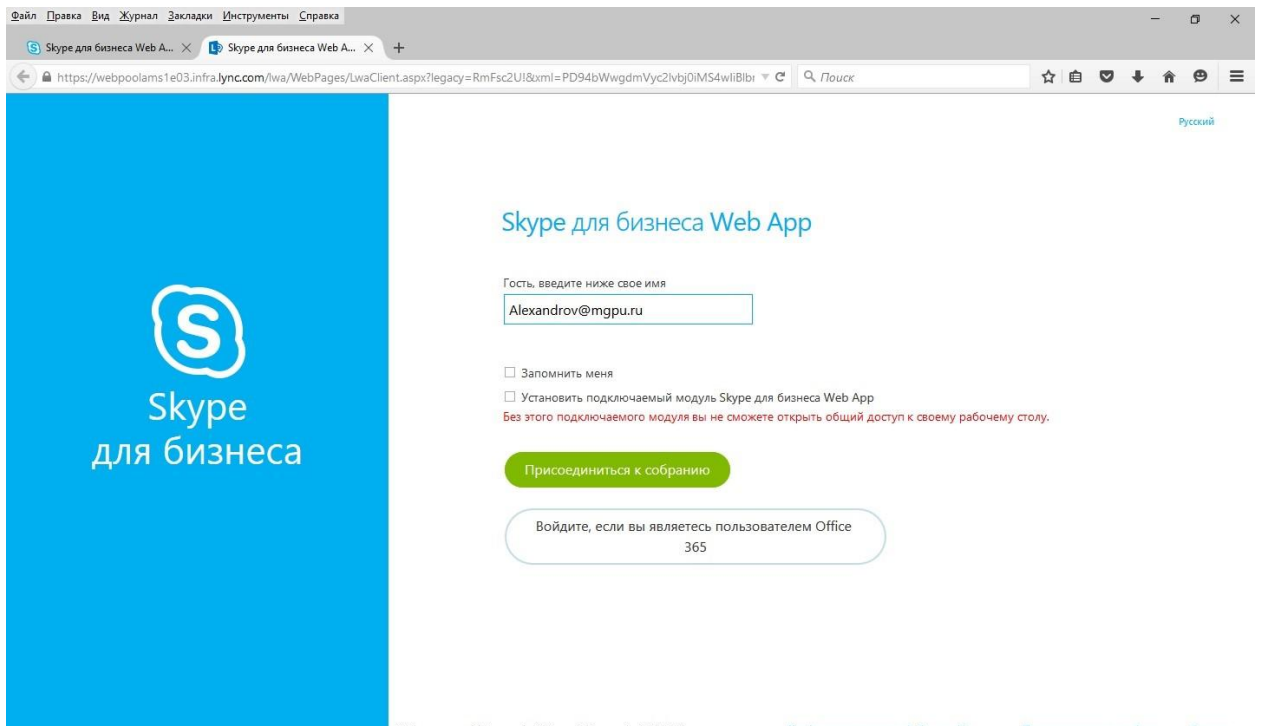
Файл Правка Вид Журнал Закладки Инструменты Справка

Skype для бизнеса Web A... × Skype для бизнеса Web A... × +

https://webpoolams1e03.infra.lync.com/lwa/WebPages/LwaClient.aspx?legacy=RmFsc2U!&xml=PD94bWwgdmVyc2lvbj0iMS4wIiBlbı

Поиск

Skype для бизнеса

Русский

Skype для бизнеса Web App

Гость, введите ниже свое имя

Alexandrov@mgpu.ru

Запомнить меня

Установить подключаемый модуль Skype для бизнеса Web App

Без этого подключаемого модуля вы не сможете открыть общий доступ к своему рабочему столу.

Присоединиться к собранию

Войдите, если вы являетесь пользователем Office 365